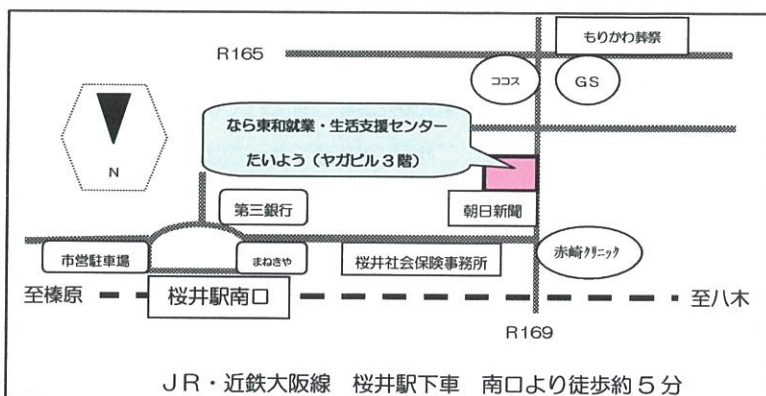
もりかわ葬祭

R165

ココス

GS

N

なら東和就業・生活支援センター
たいよう（ヤガビル３階）

第三銀行

朝日新聞

市営駐車場

まねきや

桜井社会保険事務所

赤崎クリニック

至榛原

桜井駅南口

至八木

R169

ＪＲ・近鉄大阪線　桜井駅下車　南口より徒歩約５分